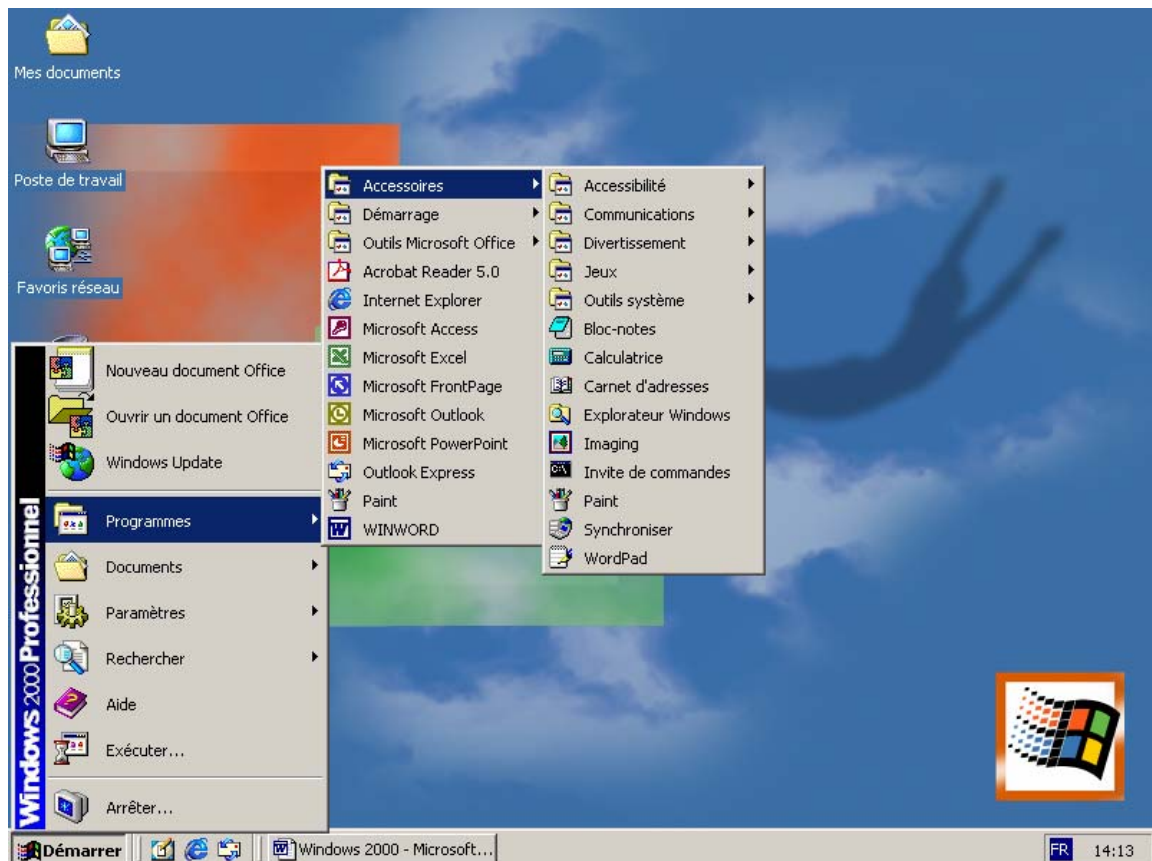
Mes documents

Poste de travail

Favoris réseau

Windows 2000 Professionnel

Nouveau document Office
Ouvrir un document Office
Windows Update
Programmes
Documents
Paramètres
Rechercher
Aide
Exécuter...
Arrêter...

Accessoires
Démarrage
Outils Microsoft Office
Acrobat Reader 5.0
Internet Explorer
Microsoft Access
Microsoft Excel
Microsoft FrontPage
Microsoft Outlook
Microsoft PowerPoint
Outlook Express
Paint
WINWORD

Accessibilité
Communications
Divertissement
Jeux
Outils système
Bloc-notes
Calculatrice
Carnet d'adresses
Explorateur Windows
Imaging
Invite de commandes
Paint
Synchroniser
WordPad

Démarrer
Windows 2000 - Microsoft...
FR 14:13